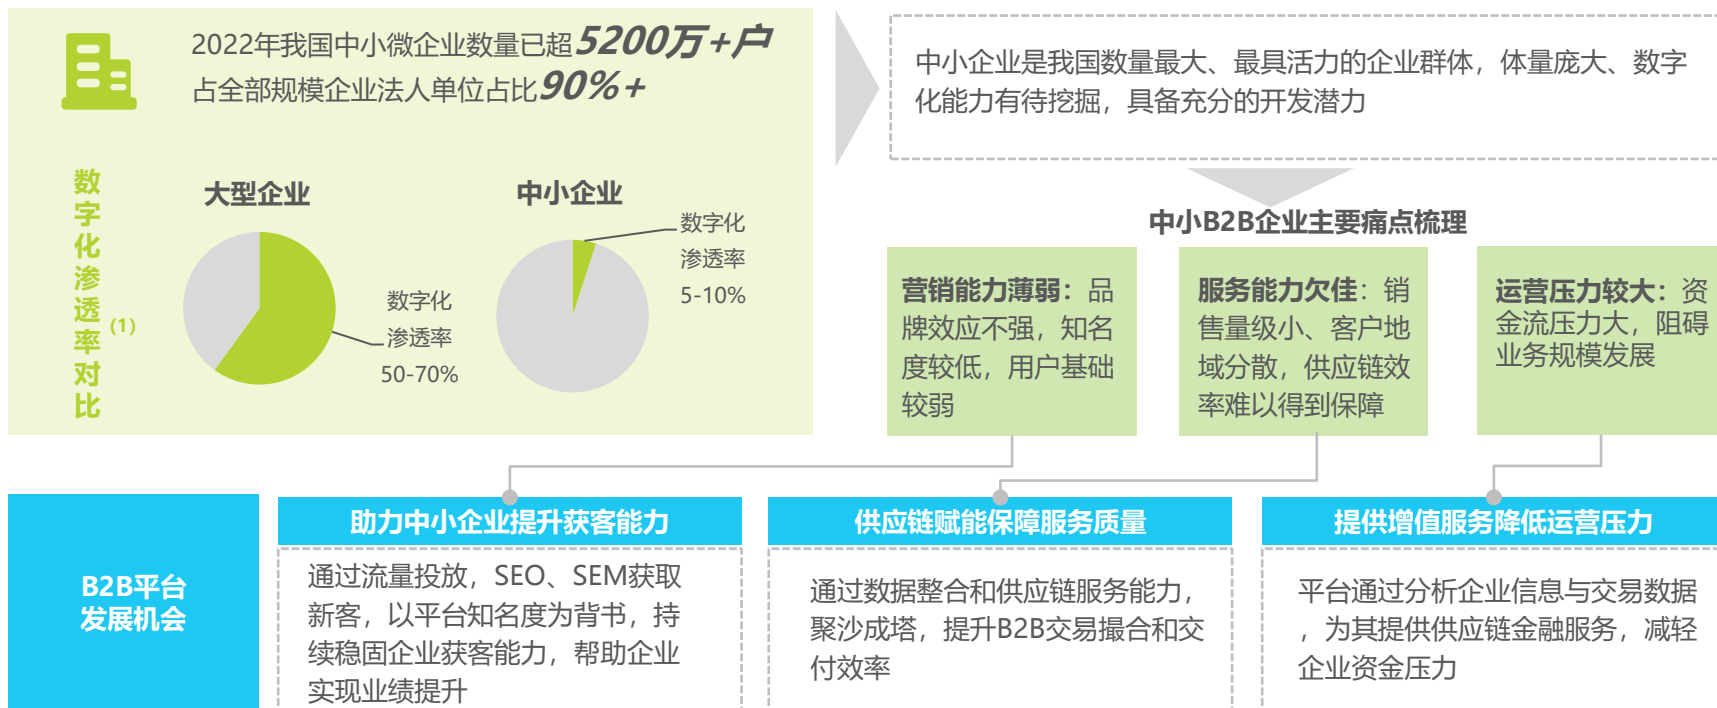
2022年我国中小微企业数量已超5200万+户
占全部规模企业法人单位占比90%+

数字化渗透率对比 (1)

大型企业

数字化渗透率 50-70%

中小企业

数字化渗透率 5-10%

中小企业是我国数量最大、最具活力的企业群体，体量庞大、数字化能力有待挖掘，具备充分的开发潜力

中小B2B企业主要痛点梳理

营销能力薄弱：品牌效应不强，知名度较低，用户基础较弱

服务能力欠佳：销售量级小、客户地域分散，供应链效率难以得到保障

运营压力较大：资金流压力大，阻碍业务规模发展

B2B平台发展机会

助力中小企业提升获客能力

通过流量投放，SEO、SEM获取新客，以平台知名度为背书，持续稳固企业获客能力，帮助企业实现业绩提升

供应链赋能保障服务质量

通过数据整合和供应链服务能力，聚沙成塔，提升B2B交易撮合和交付效率

提供增值服务降低运营压力

平台通过分析企业信息与交易数据，为其提供供应链金融服务，减轻企业资金压力